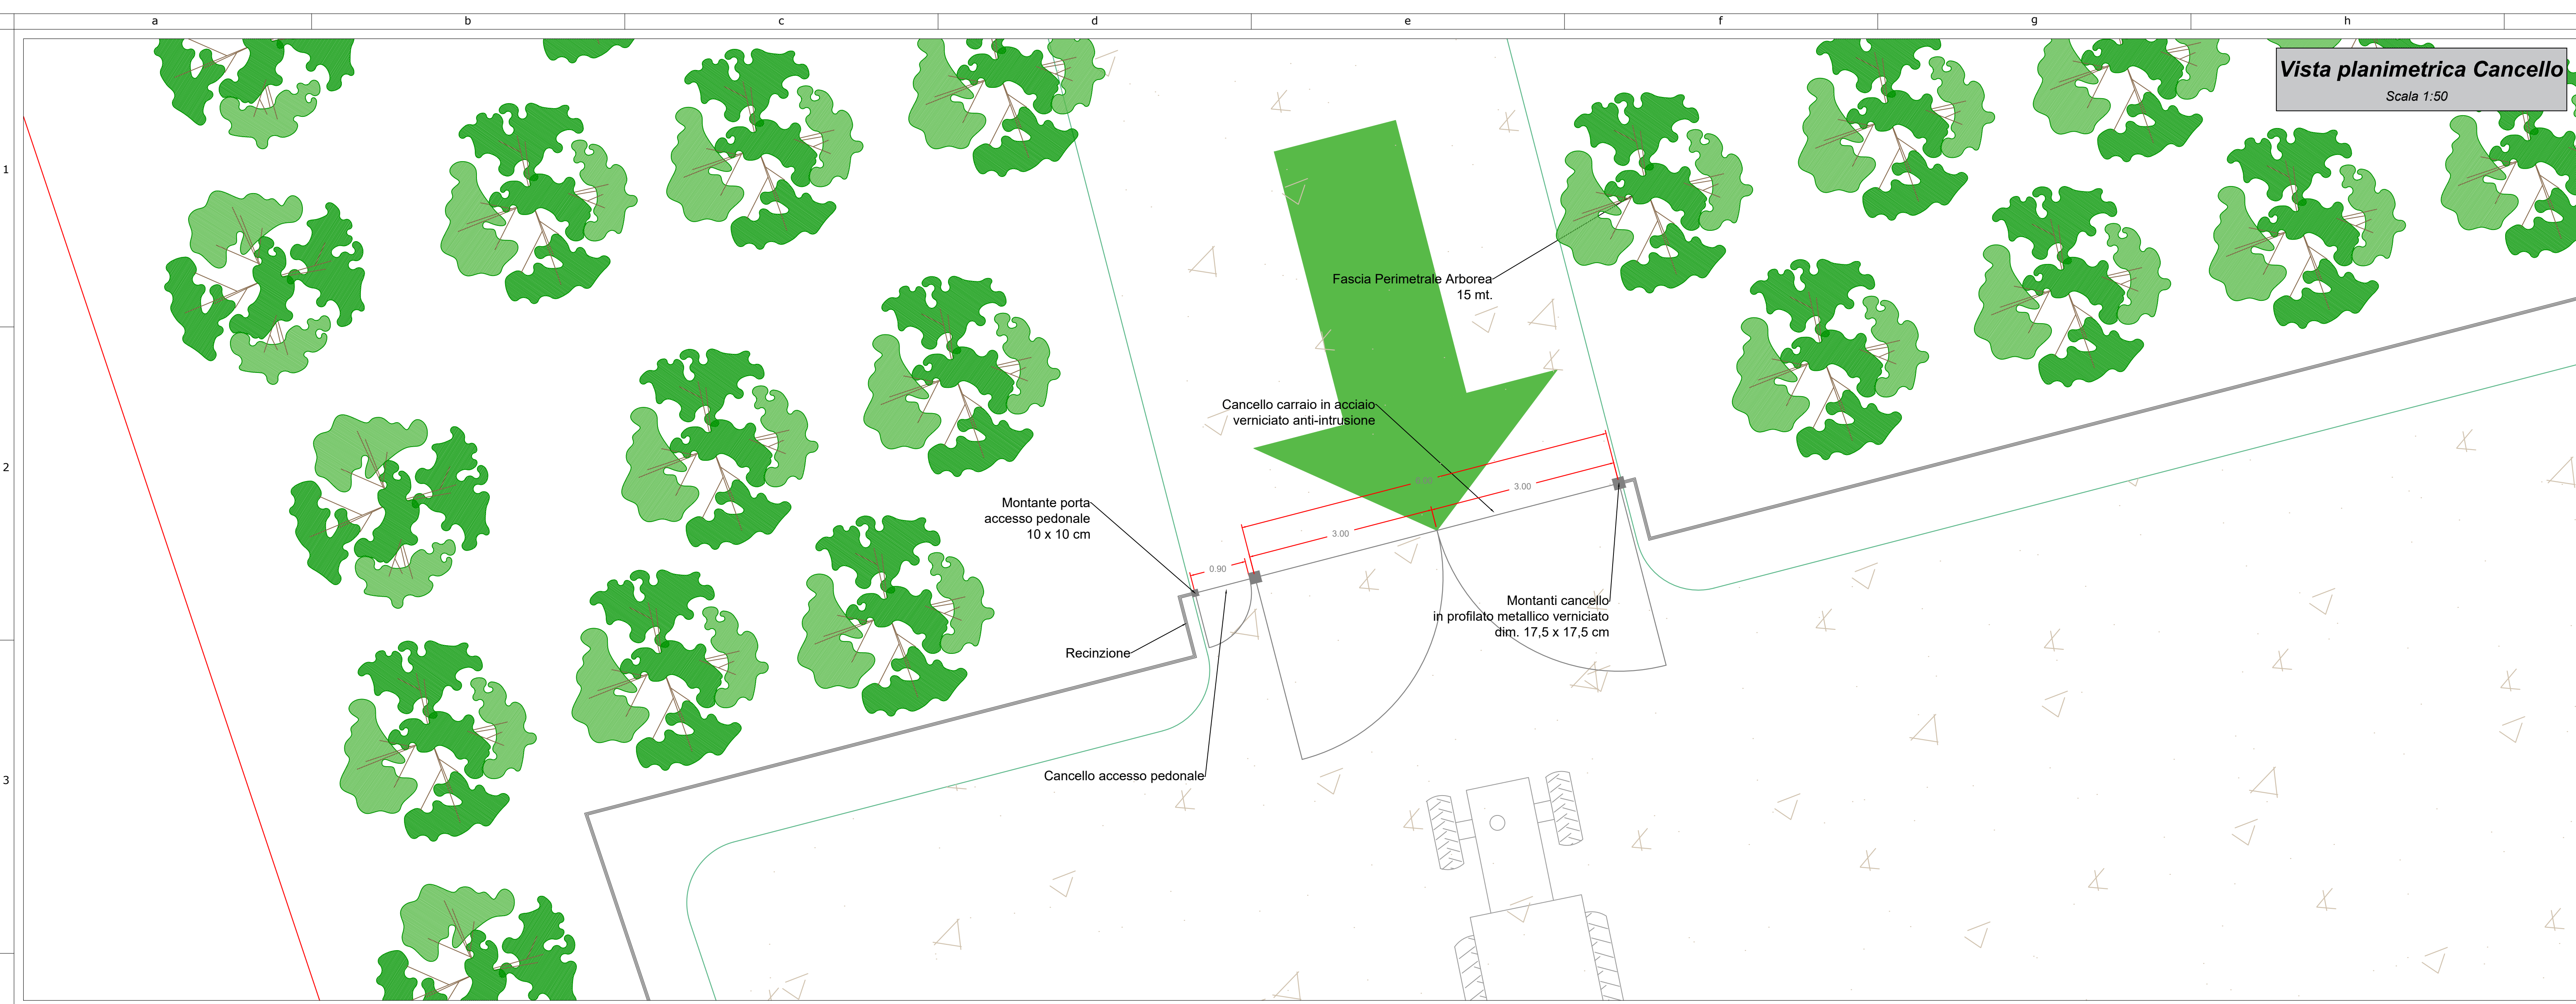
a
b
c
d
e
f
g
h

1
2
3

Vista planimetrica Cancello
Scala 1:50

Fascia Perimetrale Arborea
15 mt.

Cancello carraio in acciaio
verniciato anti-intrusione

Montante porta
accesso pedonale
10 x 10 cm

0.90
3.00
6.00
3.00

Recinzione

Montanti cancello
in profilato metallico verniciato
dim. 17,5 x 17,5 cm

Cancello accesso pedonale